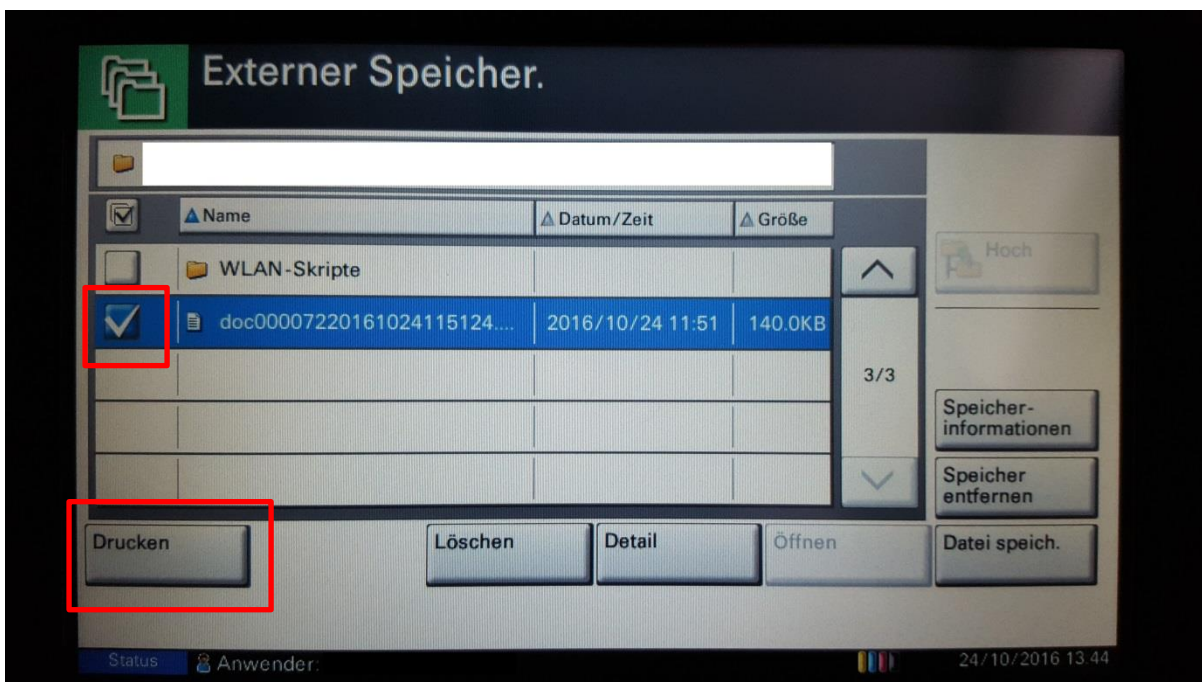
Externer Speicher.

Name
Datum/Zeit
Größe

WLAN-Skripte

doc00007220161024115124....
2016/10/24 11:51
140.0KB

3/3

Hoch

Speicher-informationen

Speicher entfernen

Drucken
Löschen
Detail
Öffnen
Datei speich.

Status
Anwender:
24/10/2016 13:44